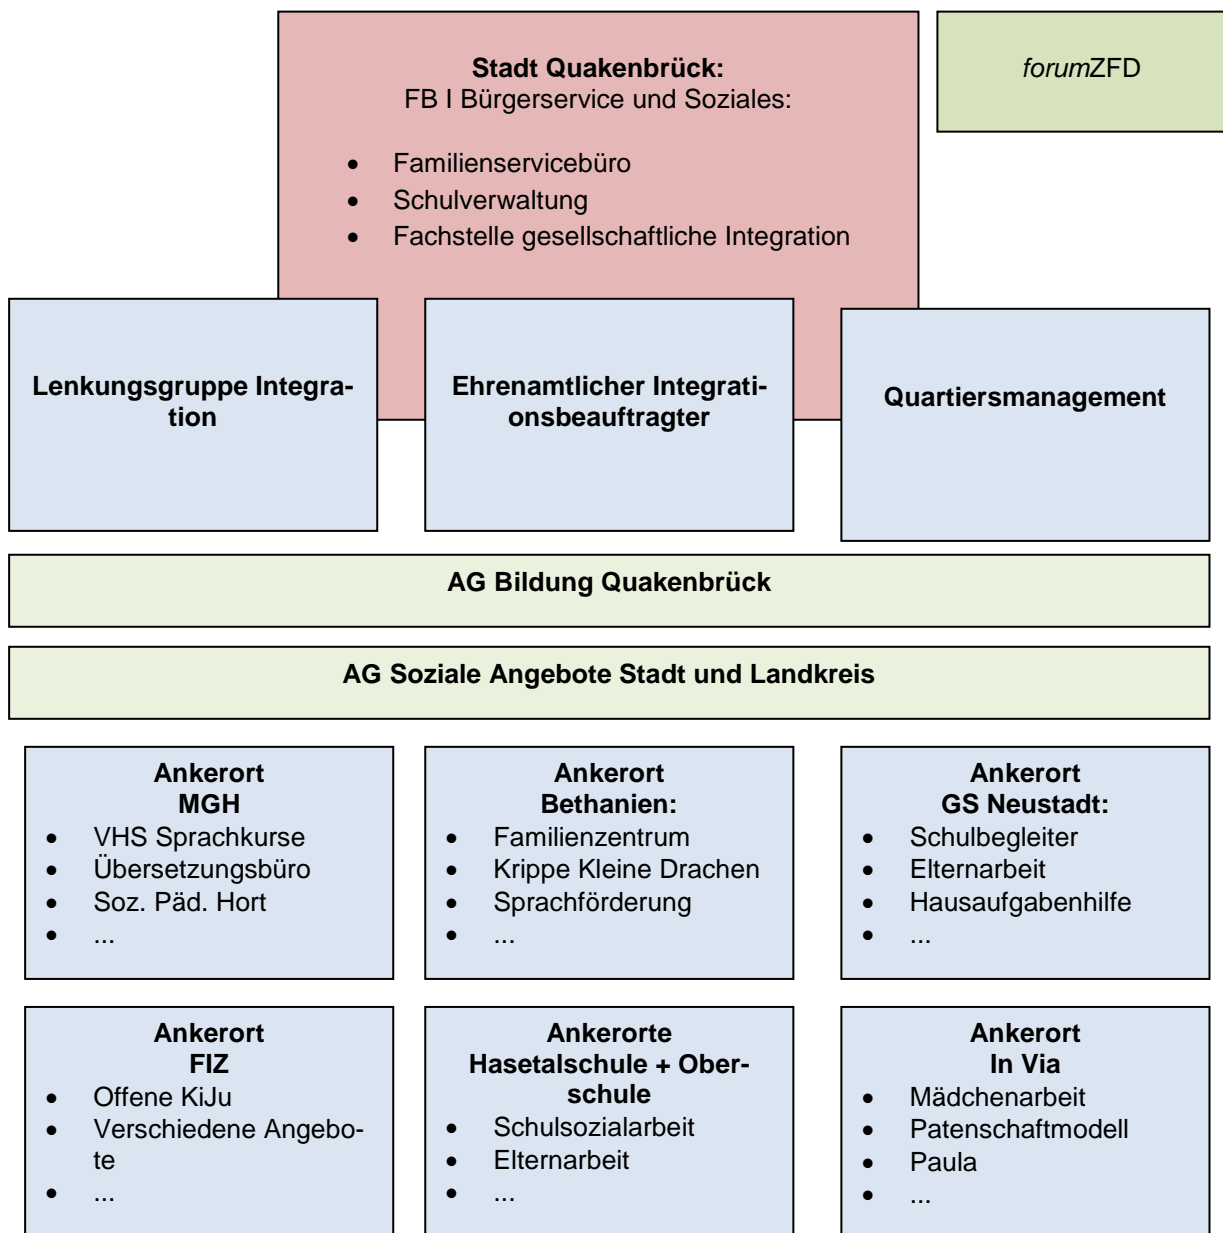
**Stadt Quakenbrück:**
FB I Bürgerservice und Soziales:

- Familienservicebüro
- Schulverwaltung
- Fachstelle gesellschaftliche Integration

*forum*ZFD

**Lenkungsgruppe Integration**

**Ehrenamtlicher Integrationsbeauftragter**

**Quartiersmanagement**

**AG Bildung Quakenbrück**

**AG Soziale Angebote Stadt und Landkreis**

**Ankerort MGH**
- VHS Sprachkurse
- Übersetzungsbüro
- Soz. Päd. Hort
- ...

**Ankerort Bethanien:**
- Familienzentrum
- Krippe Kleine Drachen
- Sprachförderung
- ...

**Ankerort GS Neustadt:**
- Schulbegleiter
- Elternarbeit
- Hausaufgabenhilfe
- ...

**Ankerort FIZ**
- Offene KiJu
- Verschiedene Angebote
- ...

**Ankerorte Hasetalschule + Oberschule**
- Schulsozialarbeit
- Elternarbeit
- ...

**Ankerort In Via**
- Mädchenarbeit
- Patenschaftmodell
- Paula
- ...